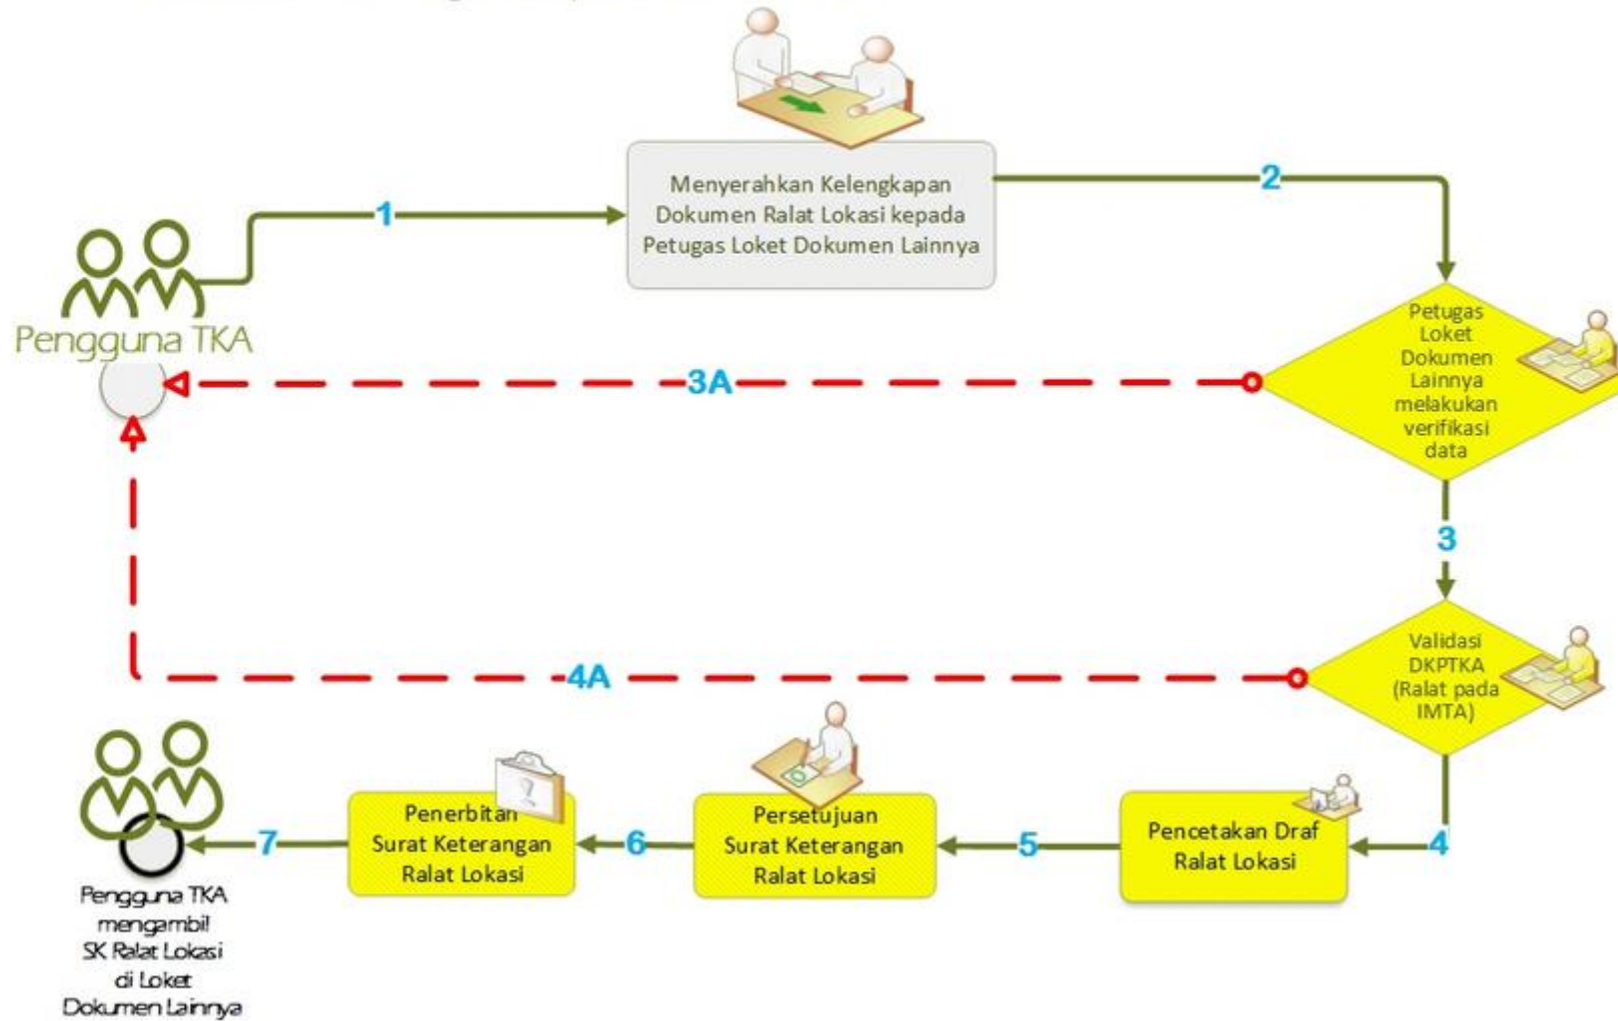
Pengguna TKA

1

Menyerahkan Kelengkapan Dokumen Ralat Lokasi kepada Petugas Loket Dokumen Lainnya

2

Petugas Loket Dokumen Lainnya melakukan verifikasi data

3A

3

Validasi DKPTKA (Ralat pada IMTA)

4A

4

Pencetakan Draf Ralat Lokasi

5

Persetujuan Surat Keterangan Ralat Lokasi

6

Penerbitan Surat Keterangan Ralat Lokasi

7

Pengguna TKA mengambil SK Ralat Lokasi di Loket Dokumen Lainnya